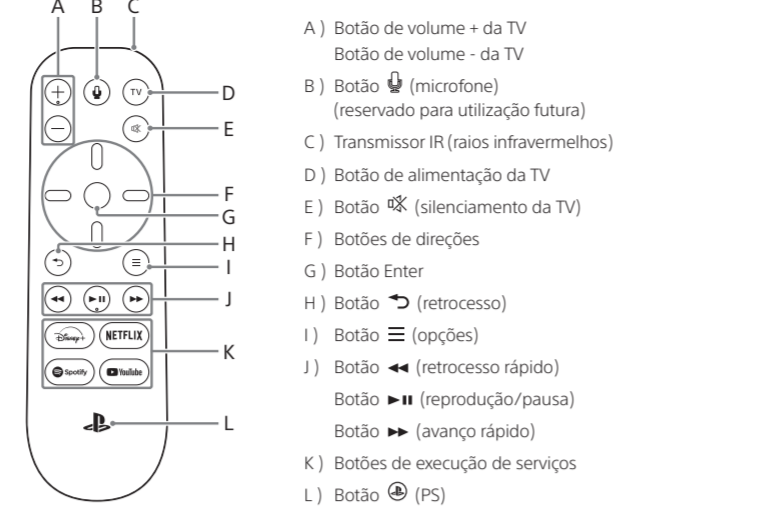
A B C

D

E

F

G

H

I

J

K

L

TV

Disney+ NETFLIX

Spotify YouTube

A ) Botão de volume + da TV
Botão de volume - da TV

B ) Botão 🎙 (microfone)
(reservado para utilização futura)

C ) Transmissor IR (raios infravermelhos)

D ) Botão de alimentação da TV

E ) Botão 🔇 (silenciamento da TV)

F ) Botões de direções

G ) Botão Enter

H ) Botão ⮌ (retrocesso)

I ) Botão ☰ (opções)

J ) Botão ◀◀ (retrocesso rápido)
Botão ▶II (reprodução/pausa)
Botão ▶▶ (avanço rápido)

K ) Botões de execução de serviços

L ) Botão (PS)